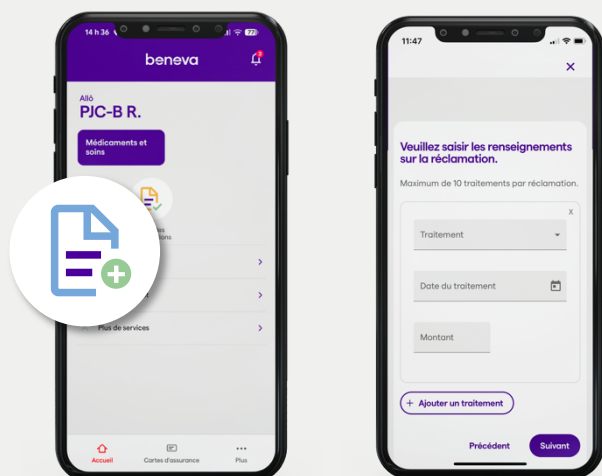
14 h 36
beneva
Allô
PJC-B R.
Médicaments et soins
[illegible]es
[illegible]ons
Plus de services
Accueil
Cartes d'assurance
Plus

11:47
Veuillez saisir les renseignements sur la réclamation.
Maximum de 10 traitements par réclamation.
X
Traitement
Date du traitement
Montant
+ Ajouter un traitement
Précédent
Suivant